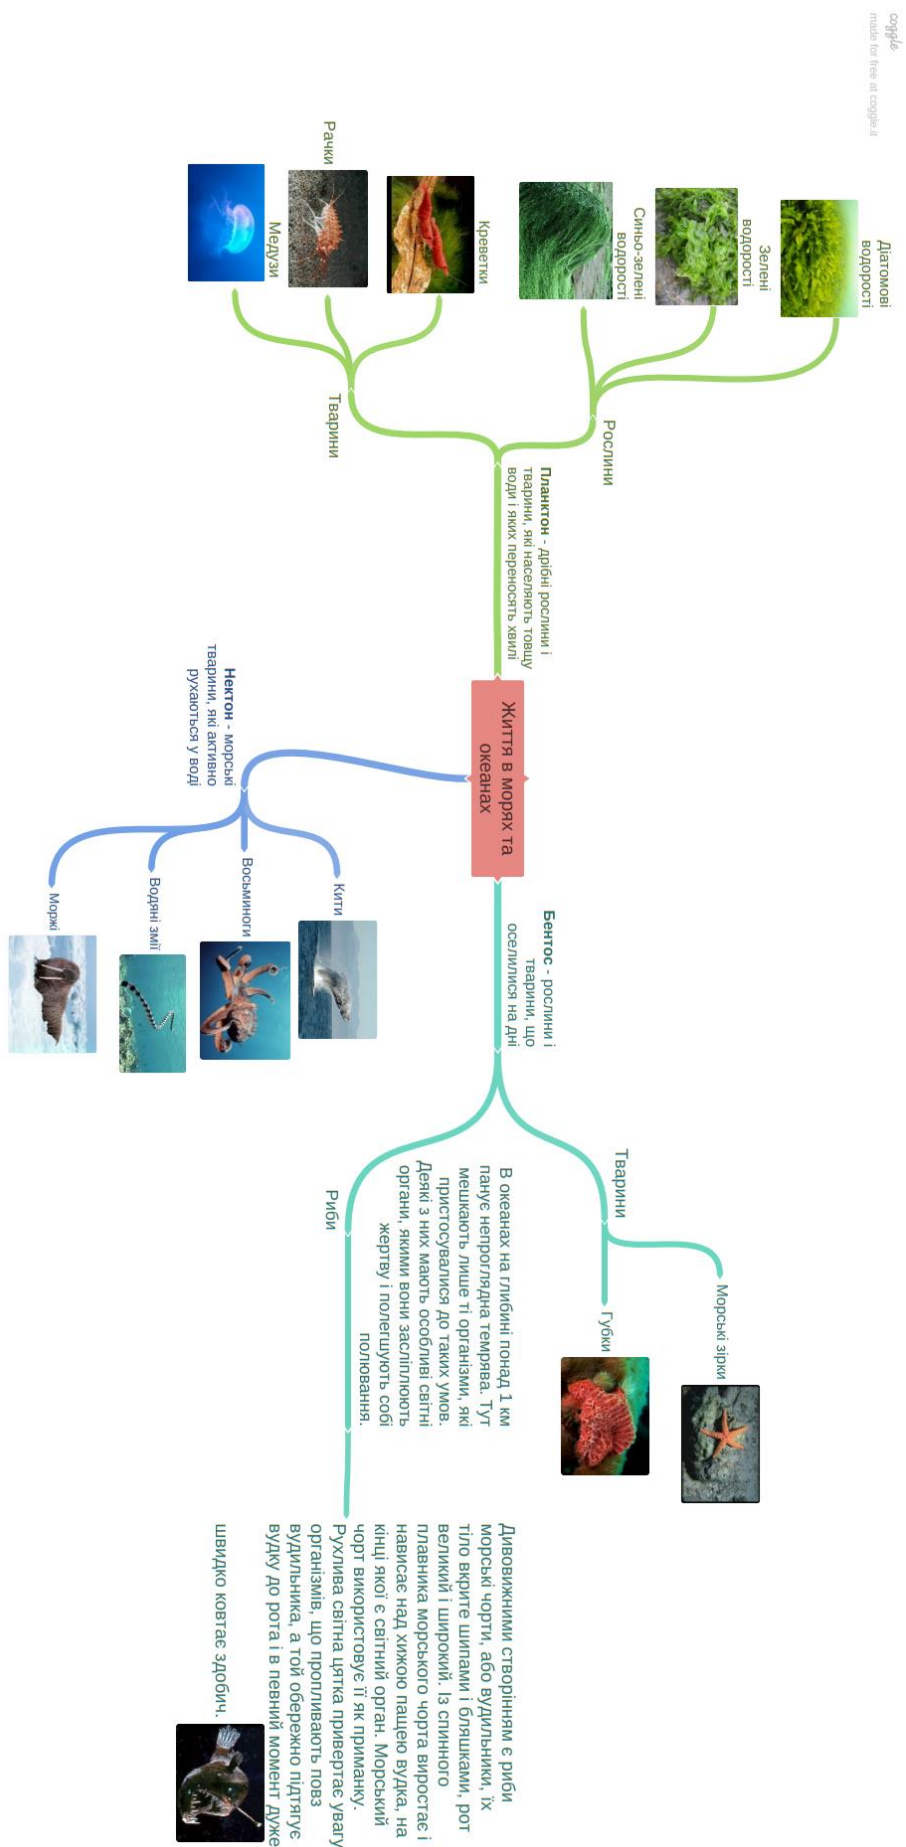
coggle
made for free at coggle.it

Життя в морях та океанах

Планктон - дрібні рослини і тварини, які населяють товщу води і яких переносять хвилі

Рослини

Діатомові водорості

Зелені водорості

Синьо-зелені водорості

Тварини

Рачки

Медузи

Креветки

Нектон - морські тварини, які активно рухаються у воді

Кити

Восьминоги

Водяні змії

Моржі

Бентос - рослини і тварини, що оселилися на дні

Тварини

Морські зірки

Губки

Риби

В океанах на глибині понад 1 км панує непроглядна темрява. Тут мешкають лише ті організми, які пристосувалися до таких умов. Деякі з них мають особливі світні органи, якими вони засліплюють жертву і полегшують собі полювання.

Дивовижними створіннями є риби морські чорти, або вудильники, їх тіло вкрите шипами і бляшками, рот великий і широкий. Із спинного плавника морського чорта виростає і нависає над хижою пащею вудка, на кінці якої є світній орган. Морський чорт використовує її як приманку. Рухлива світна цятка привертає увагу організмів, що пропливають повз вудильника, а той обережно підтягує вудку до рота і в певний момент дуже швидко ковтає здобич.